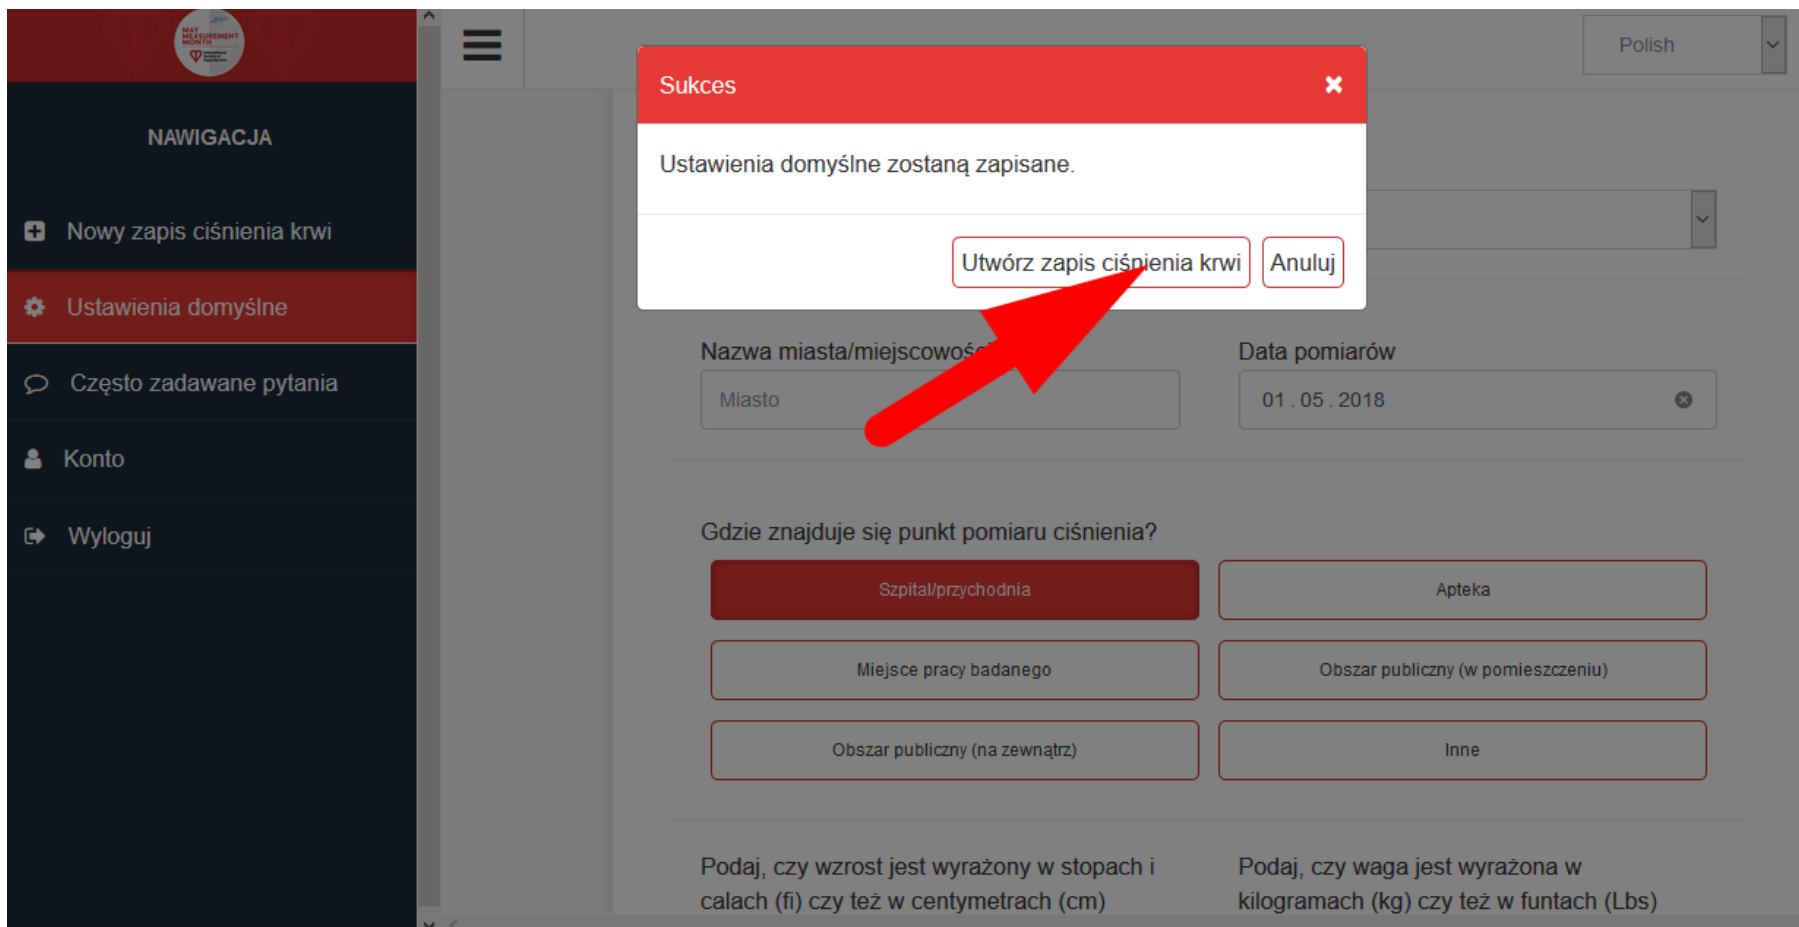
MAY MEASUREMENT MONTH

NAWIGACJA

Nowy zapis ciśnienia krwi

Ustawienia domyślne

Często zadawane pytania

Konto

Wyloguj

Polish

Sukces

Ustawienia domyślne zostaną zapisane.

Utwórz zapis ciśnienia krwi

Anuluj

Nazwa miasta/miejscowośc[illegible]

Miasto

Data pomiarów

01 . 05 . 2018

Gdzie znajduje się punkt pomiaru ciśnienia?

| Szpital/przychodnia | Apteka |
|---|---|
| Miejsce pracy badanego | Obszar publiczny (w pomieszczeniu) |
| Obszar publiczny (na zewnątrz) | Inne |

Podaj, czy wzrost jest wyrażony w stopach i calach (fi) czy też w centymetrach (cm)

Podaj, czy waga jest wyrażona w kilogramach (kg) czy też w funtach (Lbs)